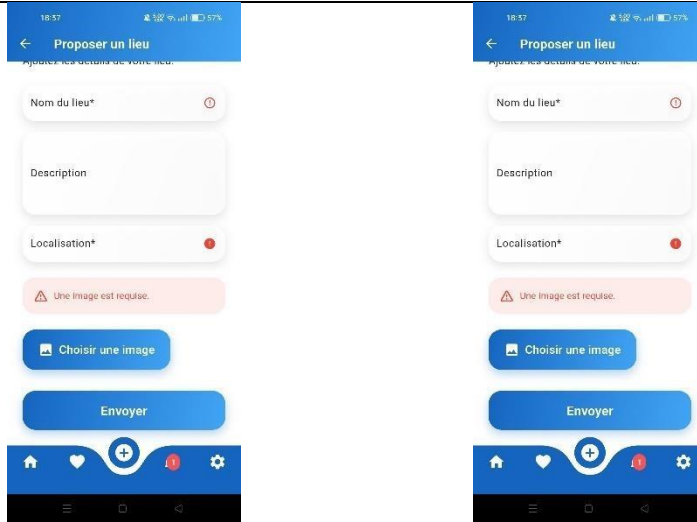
18:57 57%

Proposer un lieu

Ajoutez les détails de votre lieu.

Nom du lieu*

Description

Localisation*

Une image est requise.

Choisir une image

Envoyer

1

18:57 57%

Proposer un lieu

Ajoutez les détails de votre lieu.

Nom du lieu*

Description

Localisation*

Une image est requise.

Choisir une image

Envoyer

1